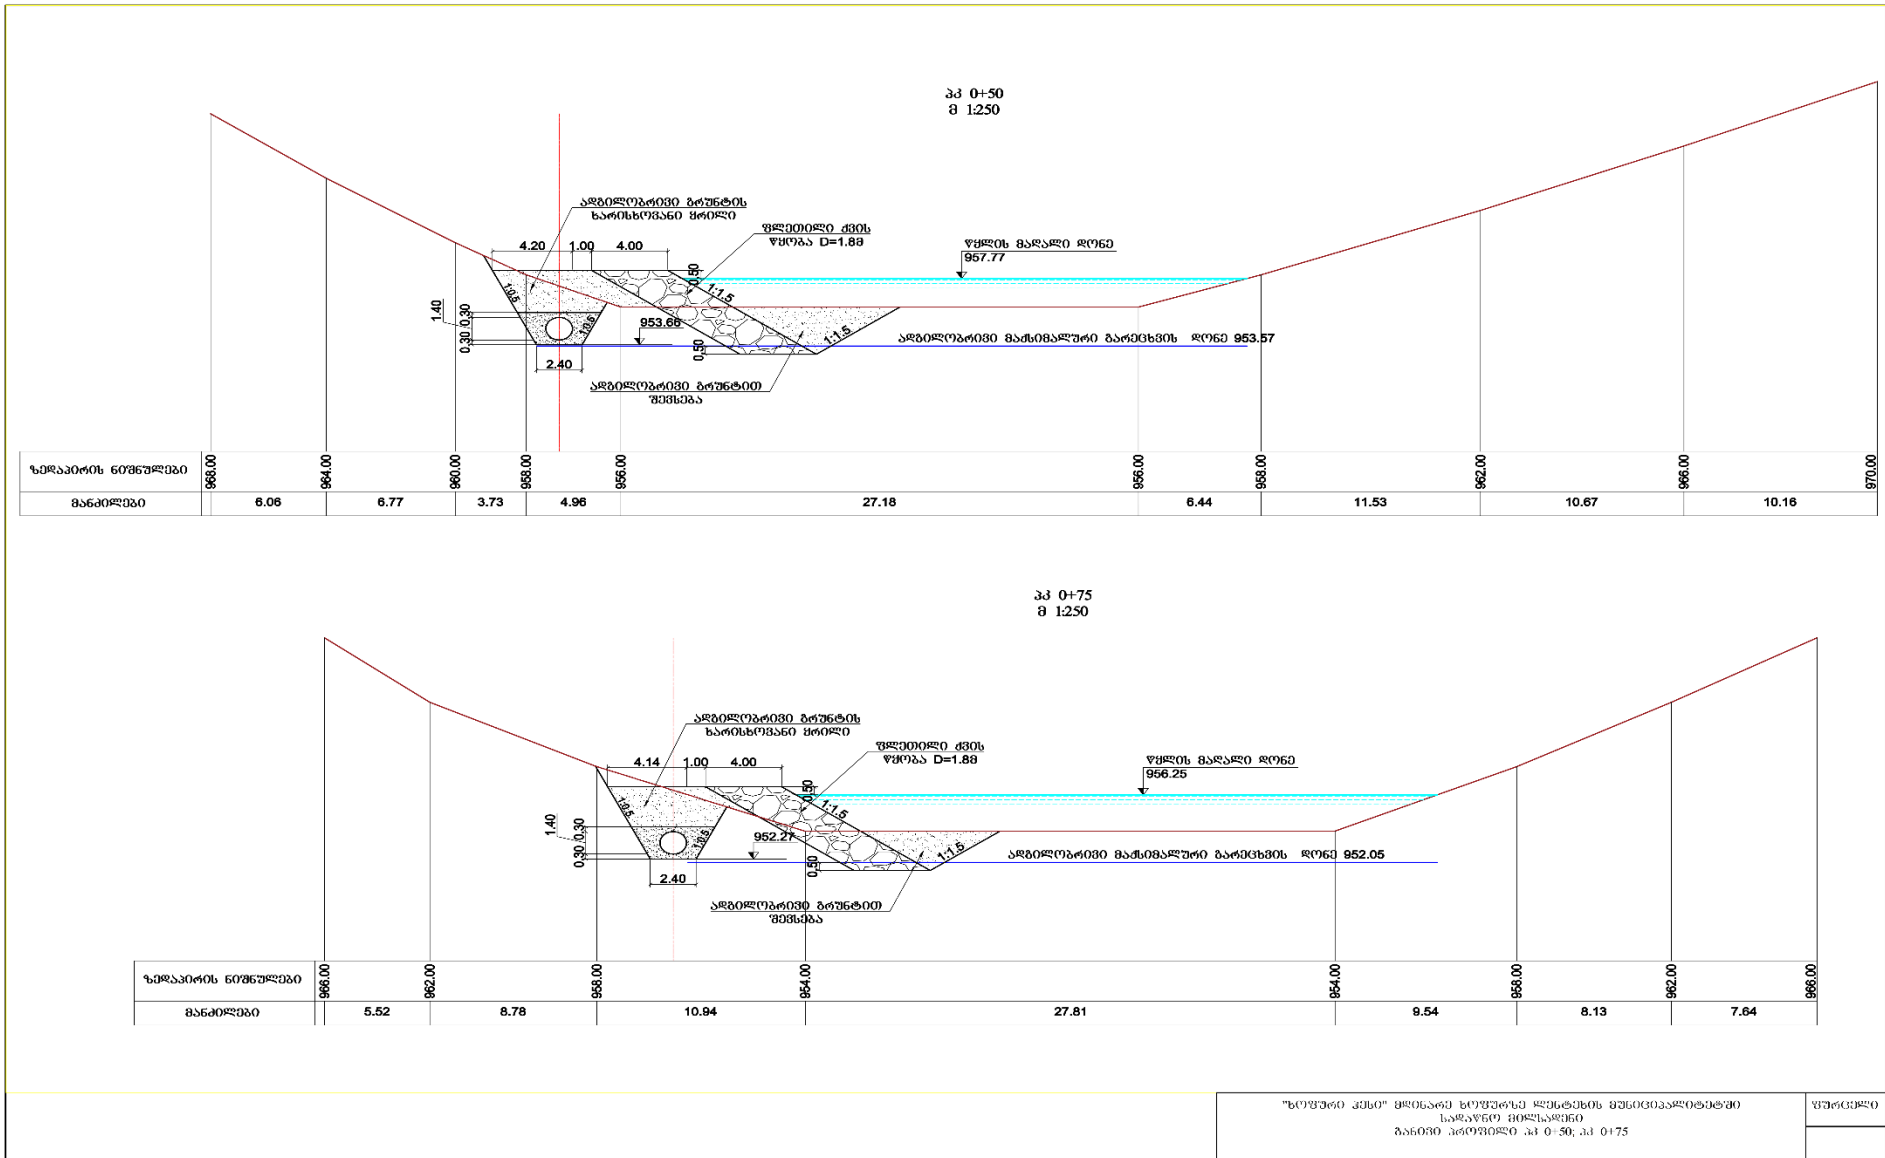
პკ 0+50
მ 1:250

ადგილობრივი გრუნტის ხარისხოვანი ყრილი

ფლეთილი ქვის წყობა D=1.88

წყლის მაღალი დონე
957.77

4.20 1.00 4.00

0.50

1:1.5

1:0.5

1:0.5

1.40 0.30

0.30

953.66

2.40

0.50

1:1.5

ადგილობრივი მაქსიმალური გარეცხვის დონე 953.57

ადგილობრივი გრუნტით შევსება

| ზედაპირის ნიშნულები | 968.00 | 964.00 | 960.00 | 958.00 | 956.00 | 956.00 | 958.00 | 962.00 | 966.00 | 970.00 |
|---|---|---|---|---|---|---|---|---|---|---|
| მანძილები | 6.06 | 6.77 | 3.73 | 4.96 | 27.18 | 6.44 | 11.53 | 10.67 | 10.16 | |

პკ 0+75
მ 1:250

ადგილობრივი გრუნტის ხარისხოვანი ყრილი

ფლეთილი ქვის წყობა D=1.88

წყლის მაღალი დონე
956.25

4.14 1.00 4.00

0.50

1:1.5

1:0.5

1:0.5

1.40 0.30

0.30

952.27

2.40

0.50

1:1.5

ადგილობრივი მაქსიმალური გარეცხვის დონე 952.05

ადგილობრივი გრუნტით შევსება

| ზედაპირის ნიშნულები | 966.00 | 962.00 | 958.00 | 954.00 | 954.00 | 958.00 | 962.00 | 966.00 |
|---|---|---|---|---|---|---|---|---|
| მანძილები | 5.52 | 8.78 | 10.94 | 27.81 | 9.54 | 8.13 | 7.64 | |

"ხოშური ქესი" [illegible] ხოშურზე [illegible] მუნიციპალიტეტში
სადაწნო მილსადენი
განივი პროფილი პკ 0+50; პკ 0+75

ფურცელი